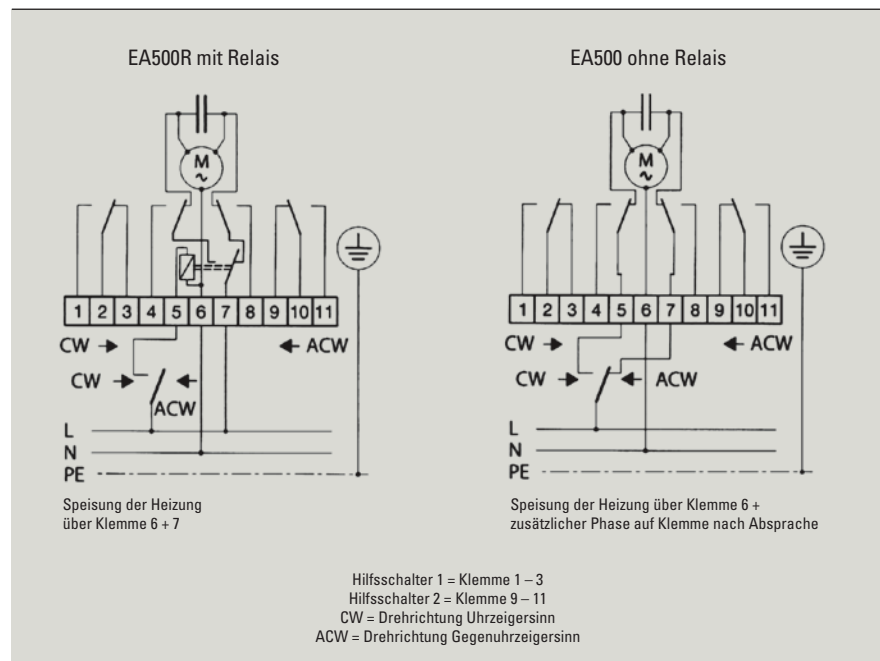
EA500R mit Relais

M

1 2 3 4 5 6 7 8 9 10 11

CW →

← ACW

CW →

←

ACW

L
N
PE

Speisung der Heizung über Klemme 6 + 7

EA500 ohne Relais

M

1 2 3 4 5 6 7 8 9 10 11

CW →

← ACW

CW →

← ACW

L
N
PE

Speisung der Heizung über Klemme 6 + zusätzlicher Phase auf Klemme nach Absprache

Hilfsschalter 1 = Klemme 1 – 3
Hilfsschalter 2 = Klemme 9 – 11
CW = Drehrichtung Uhrzeigersinn
ACW = Drehrichtung Gegenuhrzeigersinn